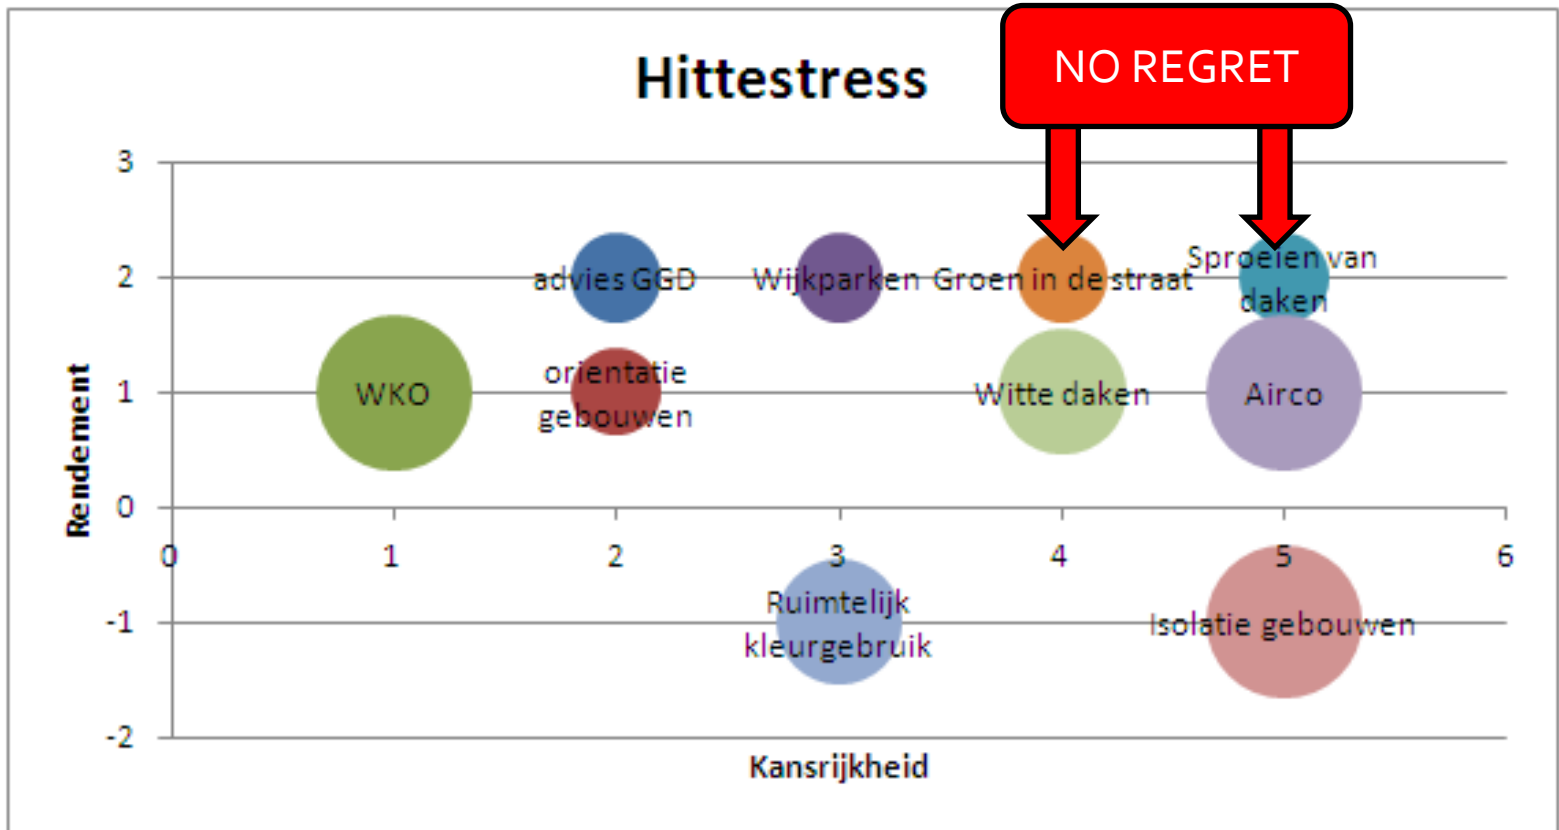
Hittestress

NO REGRET

Rendement

3
2
1
0
-1
-2

0 1 2 3 4 5 6

Kansrijkheid

advies GGD
Wijkparken
Groen in de straat
Sproeien van daken
WKO
orientatie gebouwen
Witte daken
Airco
Ruimtelijk kleurgebruik
Isolatie gebouwen